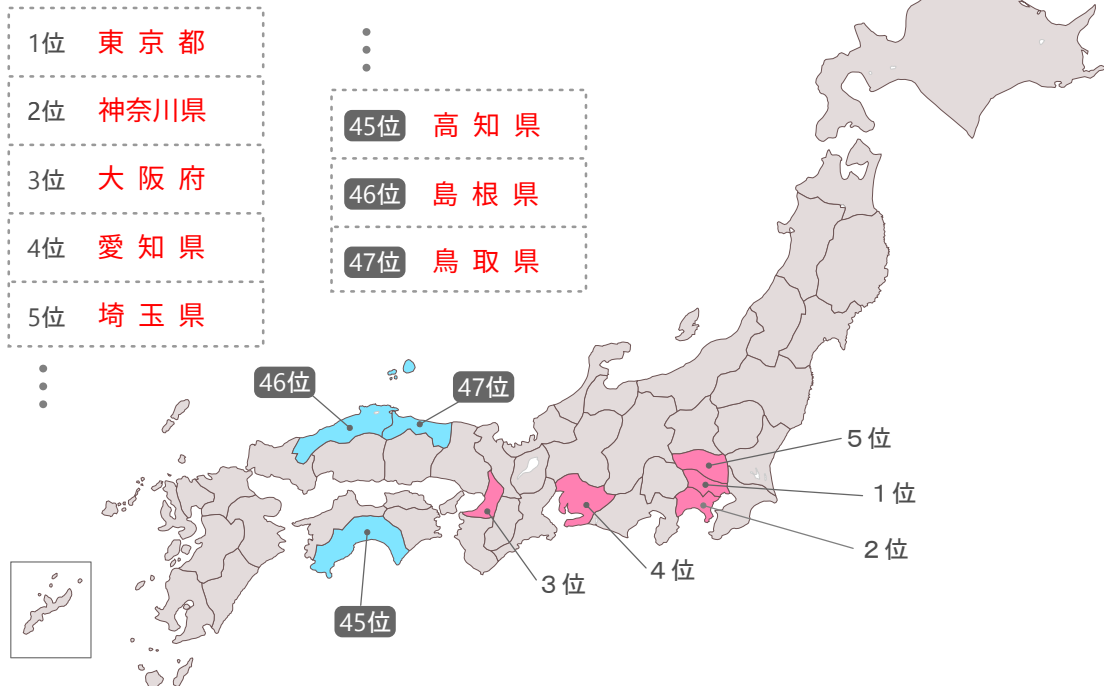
| | |
|---|---|
| 1位 | 東 京 都 |
| 2位 | 神奈川県 |
| 3位 | 大 阪 府 |
| 4位 | 愛 知 県 |
| 5位 | 埼 玉 県 |

| | |
|---|---|
| 45位 | 高 知 県 |
| 46位 | 島 根 県 |
| 47位 | 鳥 取 県 |

46位
47位
5 位
1 位
2 位
3 位
4 位
45位